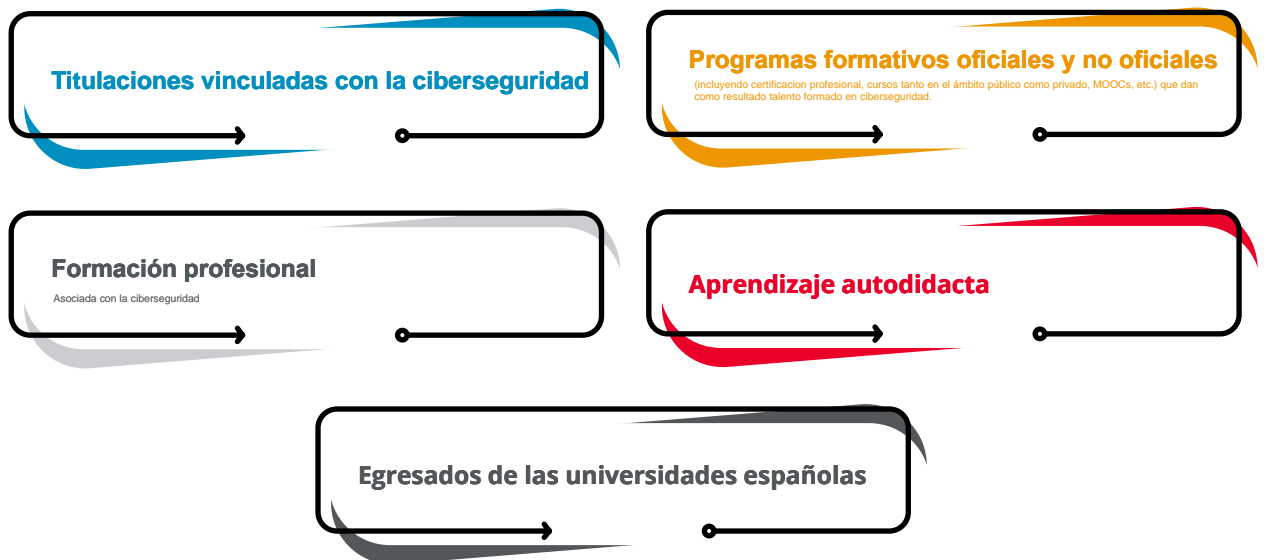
Titulaciones vinculadas con la ciberseguridad

Programas formativos oficiales y no oficiales

(incluyendo certificacion profesional, cursos tanto en el ámbito público como privado, MOOCs, etc.) que dan como resultado talento formado en ciberseguridad.

Formación profesional

Asociada con la ciberseguridad

Aprendizaje autodidacta

Egresados de las universidades españolas